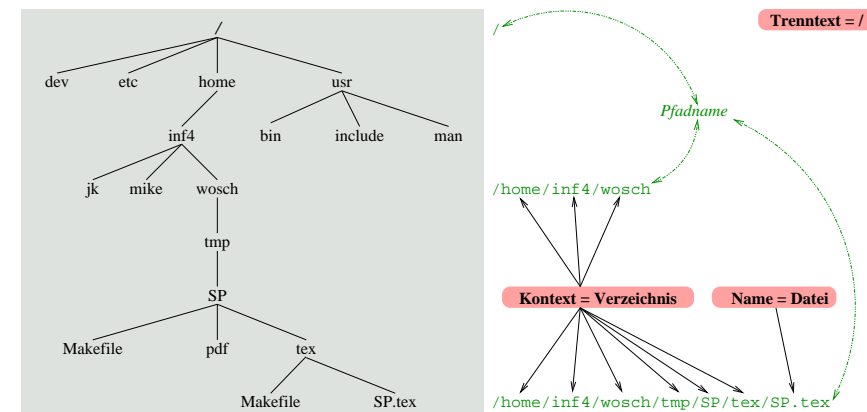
/

dev etc home usr

inf4 bin include man

jk mike wosch

tmp

SP

Makefile pdf tex

Makefile SP.tex

Trenntext = /

/

Pfadname

/home/inf4/wosch

Kontext = Verzeichnis

Name = Datei

/home/inf4/wosch/tmp/SP/tex/SP.tex